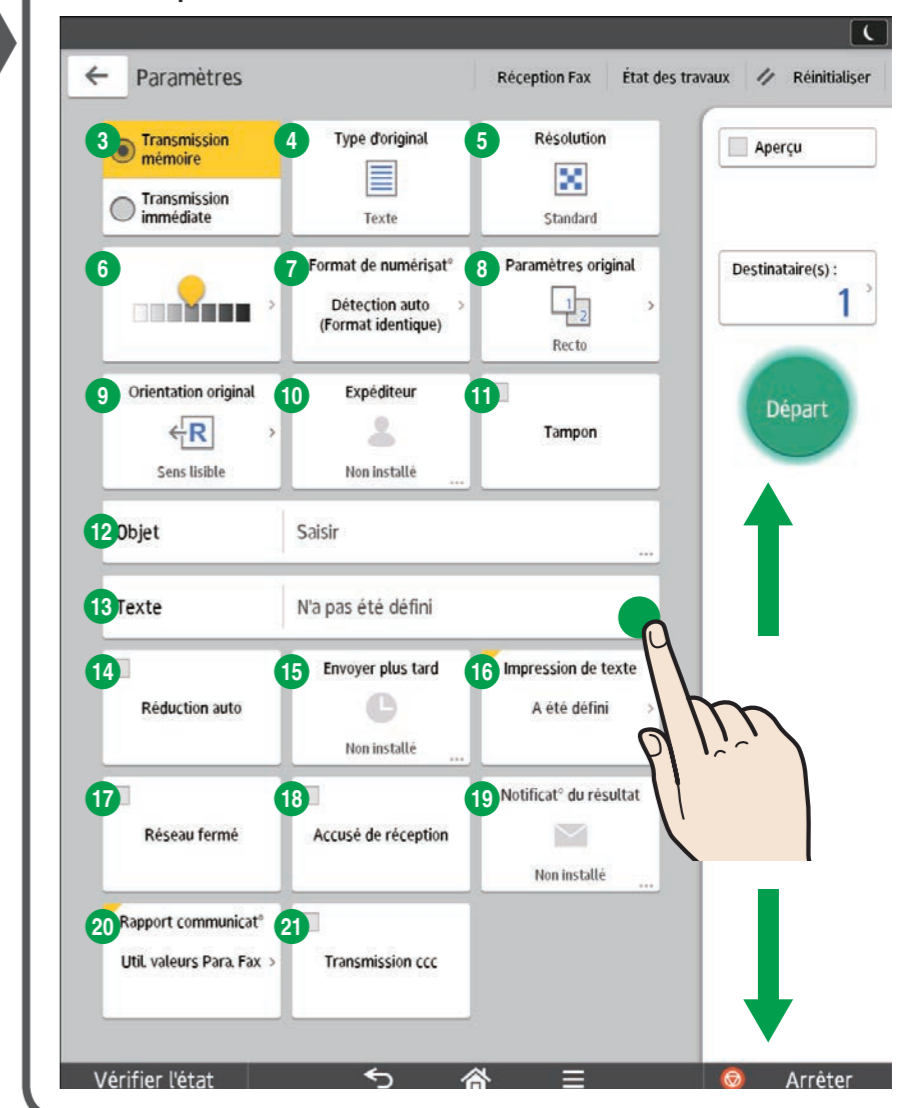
Paramètres

Réception Fax | État des travaux | Réinitialiser

3 Transmission mémoire
Transmission immédiate

4 Type d'original
Texte

5 Résolution
Standard

6

7 Format de numérisat°
Détection auto (Format identique)

8 Paramètres original
Recto

9 Orientation original
Sens lisible

10 Expéditeur
Non installé

11 Tampon

12 Objet
Saisir

13 Texte
N'a pas été défini

14 Réduction auto

15 Envoyer plus tard
Non installé

16 Impression de texte
A été défini

17 Réseau fermé

18 Accusé de réception

19 Notificat° du résultat
Non installé

20 Rapport communicat°
Util. valeurs Para. Fax

21 Transmission ccc

Aperçu

Destinataire(s) :
1

Départ

Vérifier l'état

Arrêter